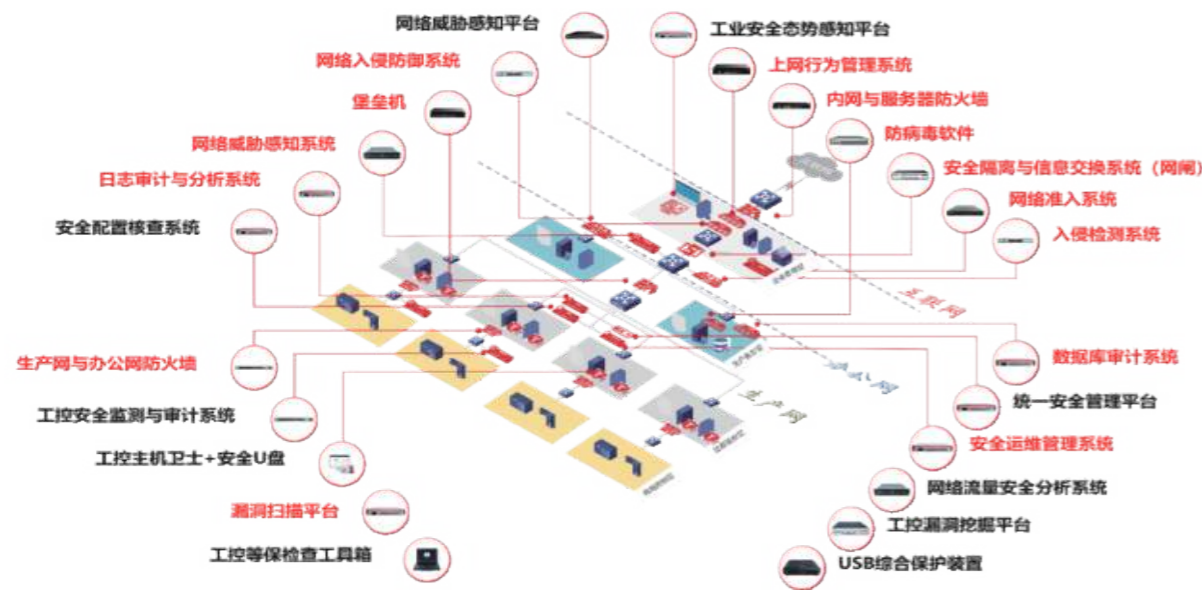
网络威胁感知平台
工业安全态势感知平台
网络入侵防御系统
上网行为管理系统
堡垒机
内网与服务器防火墙
网络威胁感知系统
防病毒软件
日志审计与分析系统
安全隔离与信息交换系统（网闸）
安全配置核查系统
网络准入系统
入侵检测系统
互联网
办公网
生产网
生产网与办公网防火墙
数据库审计系统
工控安全监测与审计系统
统一安全管理平台
工控主机卫士+安全U盘
安全运维管理系统
漏洞扫描平台
网络流量安全分析系统
工控漏洞挖掘平台
工控等保检查工具箱
USB综合保护装置